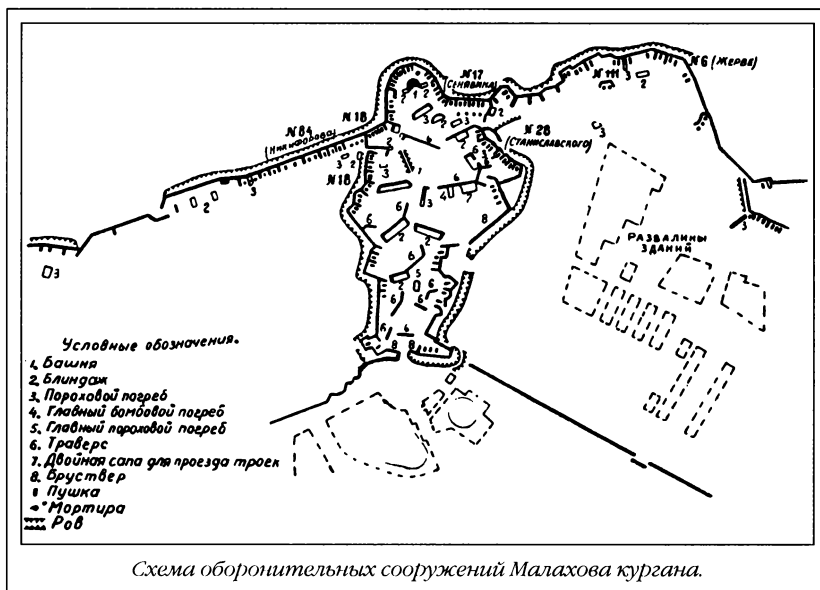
№17 (Сенявина)

№111

№6 (Жерве)

№84 (Никифорова)

№18

№28 (Станиславского)

№18

Развалины зданий

Условные обозначения.
1. Башня
2. Блиндаж
3. Пороховой погреб
4. Главный бомбовой погреб
5. Главный пороховой погреб
6. Траверс
7. Двойная сапа для проезда троек
8. Бруствер
Пушка
Мортира
Ров

Схема оборонительных сооружений Малахова кургана.